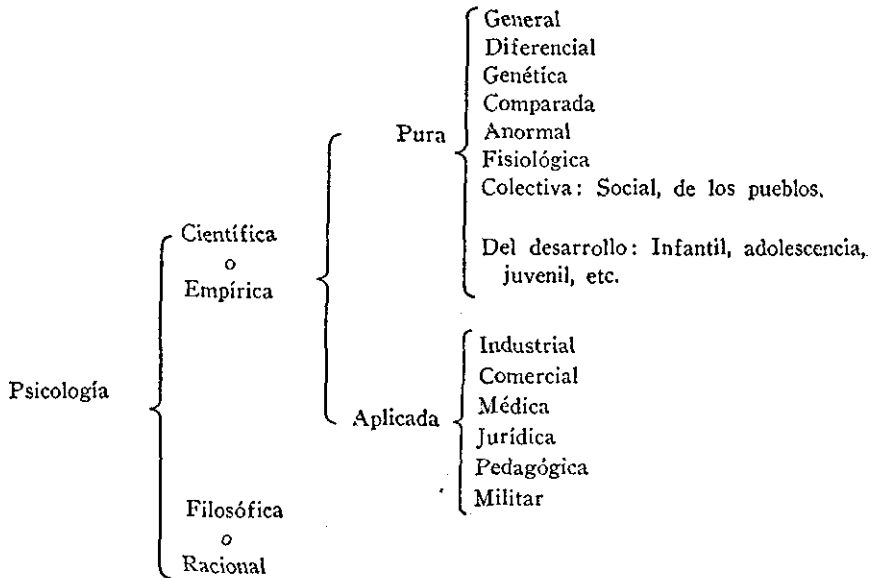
Psicología

Científica
o
Empírica

Pura

General
Diferencial
Genética
Comparada
Anormal
Fisiológica
Colectiva: Social, de los pueblos.

Del desarrollo: Infantil, adolescencia, juvenil, etc.

Aplicada

Industrial
Comercial
Médica
Jurídica
Pedagógica
Militar

Filosófica
o
Racional